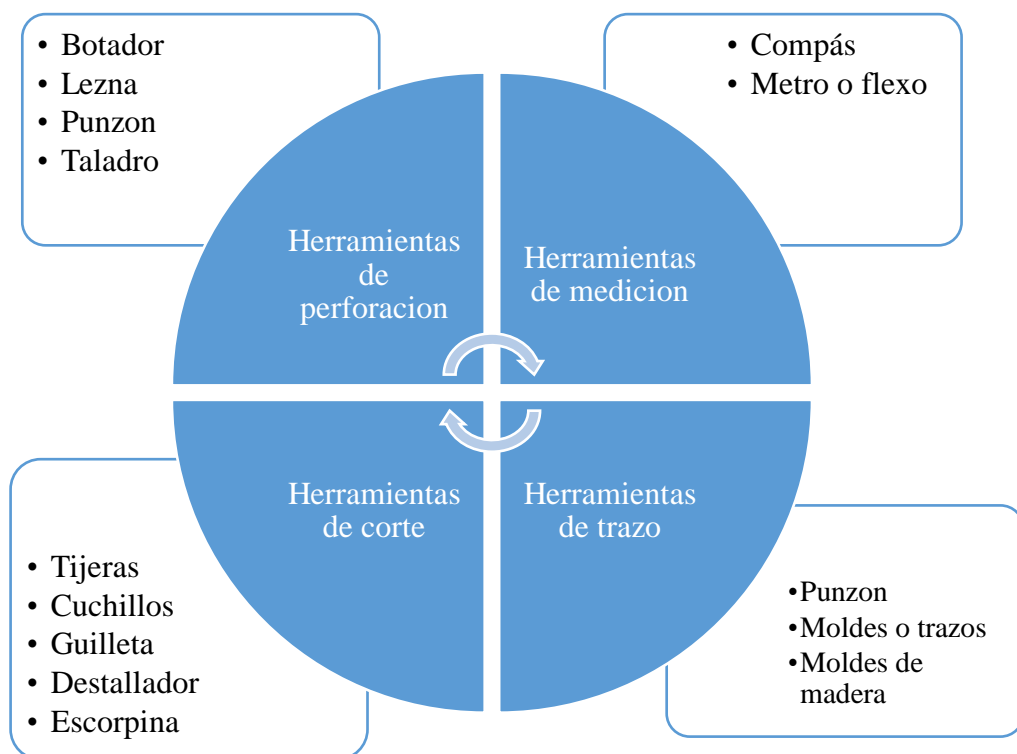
• Botador
• Lezna
• Punzon
• Taladro

• Compás
• Metro o flexo

Herramientas de perforacion

Herramientas de medicion

Herramientas de corte

Herramientas de trazo

• Tijeras
• Cuchillos
• Guilleta
• Destallador
• Escorpina

•Punzon
•Moldes o trazos
•Moldes de madera